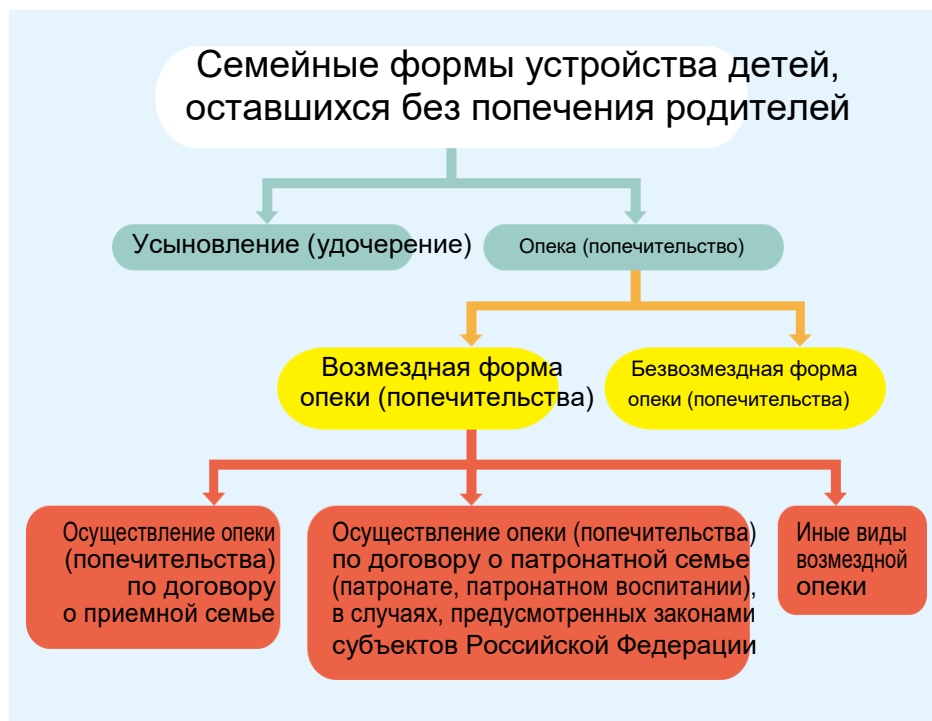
Семейные формы устройства детей, оставшихся без попечения родителей

Усыновление (удочерение)

Опека (попечительство)

Возмездная форма опеки (попечительства)

Безвозмездная форма опеки (попечительства)

Осуществление опеки (попечительства) по договору о приемной семье

Осуществление опеки (попечительства) по договору о патронатной семье (патронате, патронатном воспитании), в случаях, предусмотренных законами субъектов Российской Федерации

Иные виды возмездной опеки